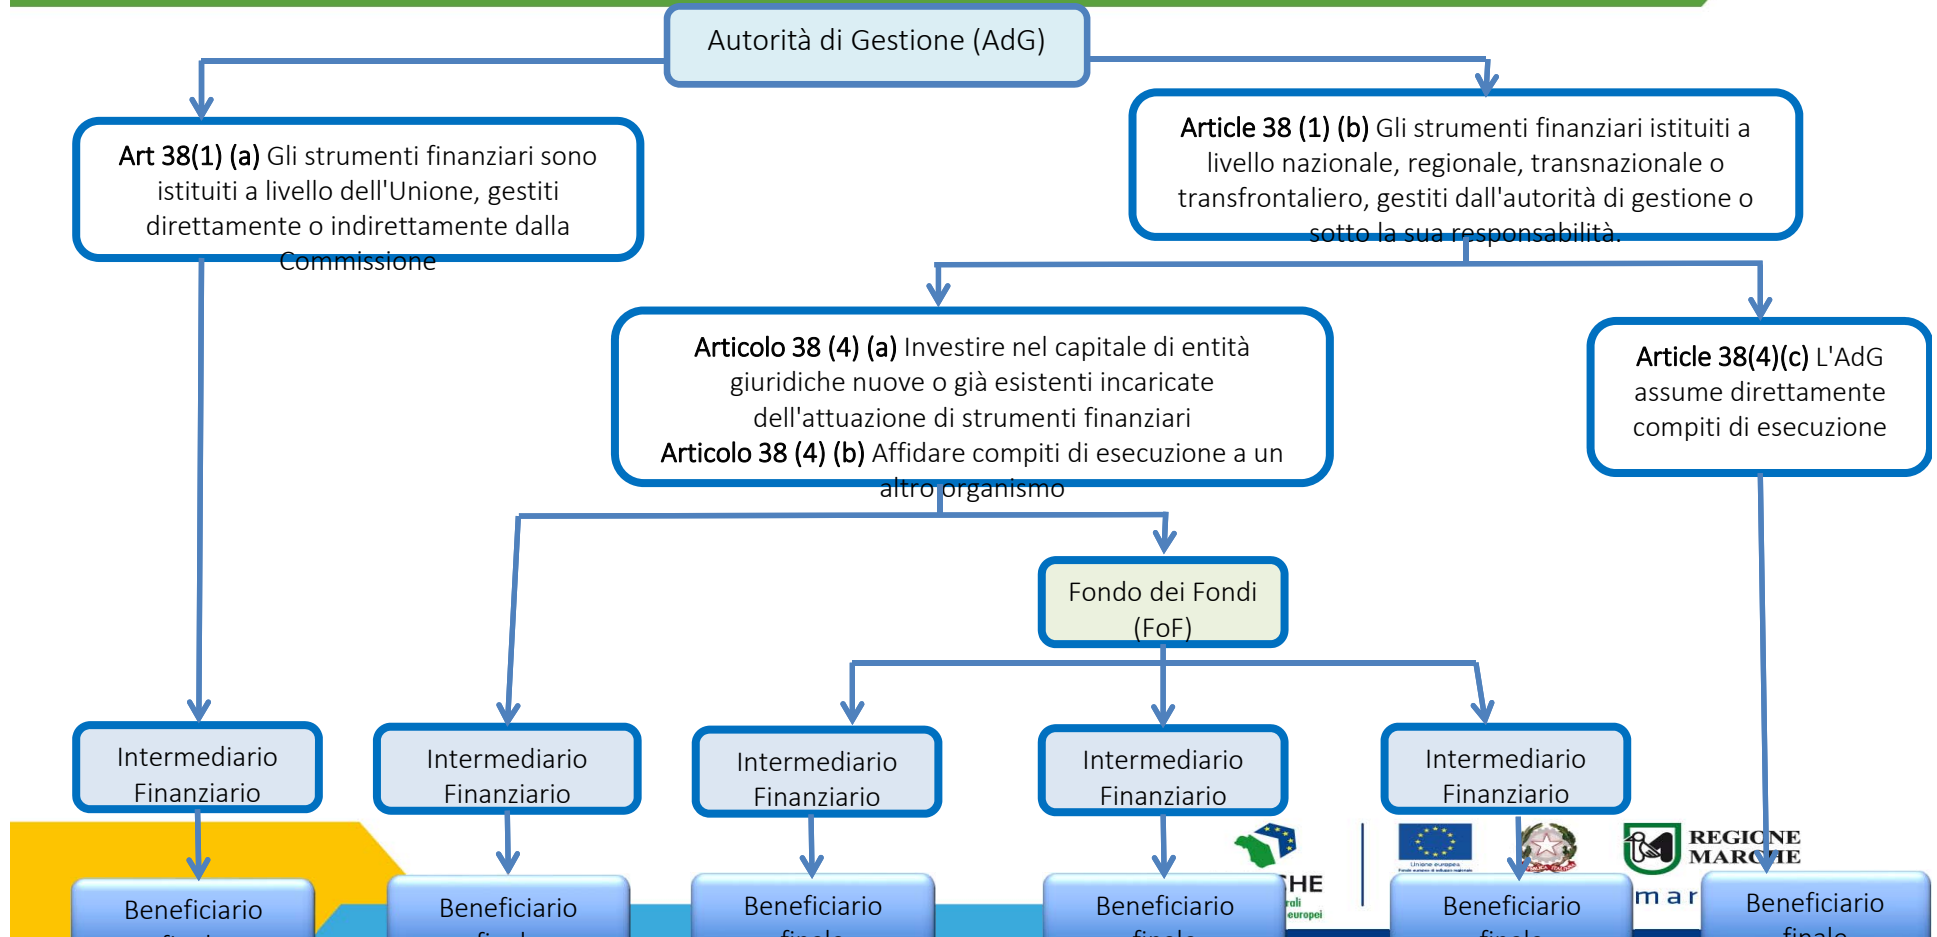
Autorità di Gestione (AdG)

Art 38(1) (a) Gli strumenti finanziari sono istituiti a livello dell'Unione, gestiti direttamente o indirettamente dalla Commissione

Article 38 (1) (b) Gli strumenti finanziari istituiti a livello nazionale, regionale, transnazionale o transfrontaliero, gestiti dall'autorità di gestione o sotto la sua responsabilità.

Articolo 38 (4) (a) Investire nel capitale di entità giuridiche nuove o già esistenti incaricate dell'attuazione di strumenti finanziari
Articolo 38 (4) (b) Affidare compiti di esecuzione a un altro organismo

Article 38(4)(c) L'AdG assume direttamente compiti di esecuzione

Fondo dei Fondi (FoF)

Intermediario Finanziario

Intermediario Finanziario

Intermediario Finanziario

Intermediario Finanziario

Intermediario Finanziario

Beneficiario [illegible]

Beneficiario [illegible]

Beneficiario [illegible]

Beneficiario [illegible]

Beneficiario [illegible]

Beneficiario finale

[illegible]HE
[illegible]rali
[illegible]europei

Unione europea

REGIONE MARCHE

mar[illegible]